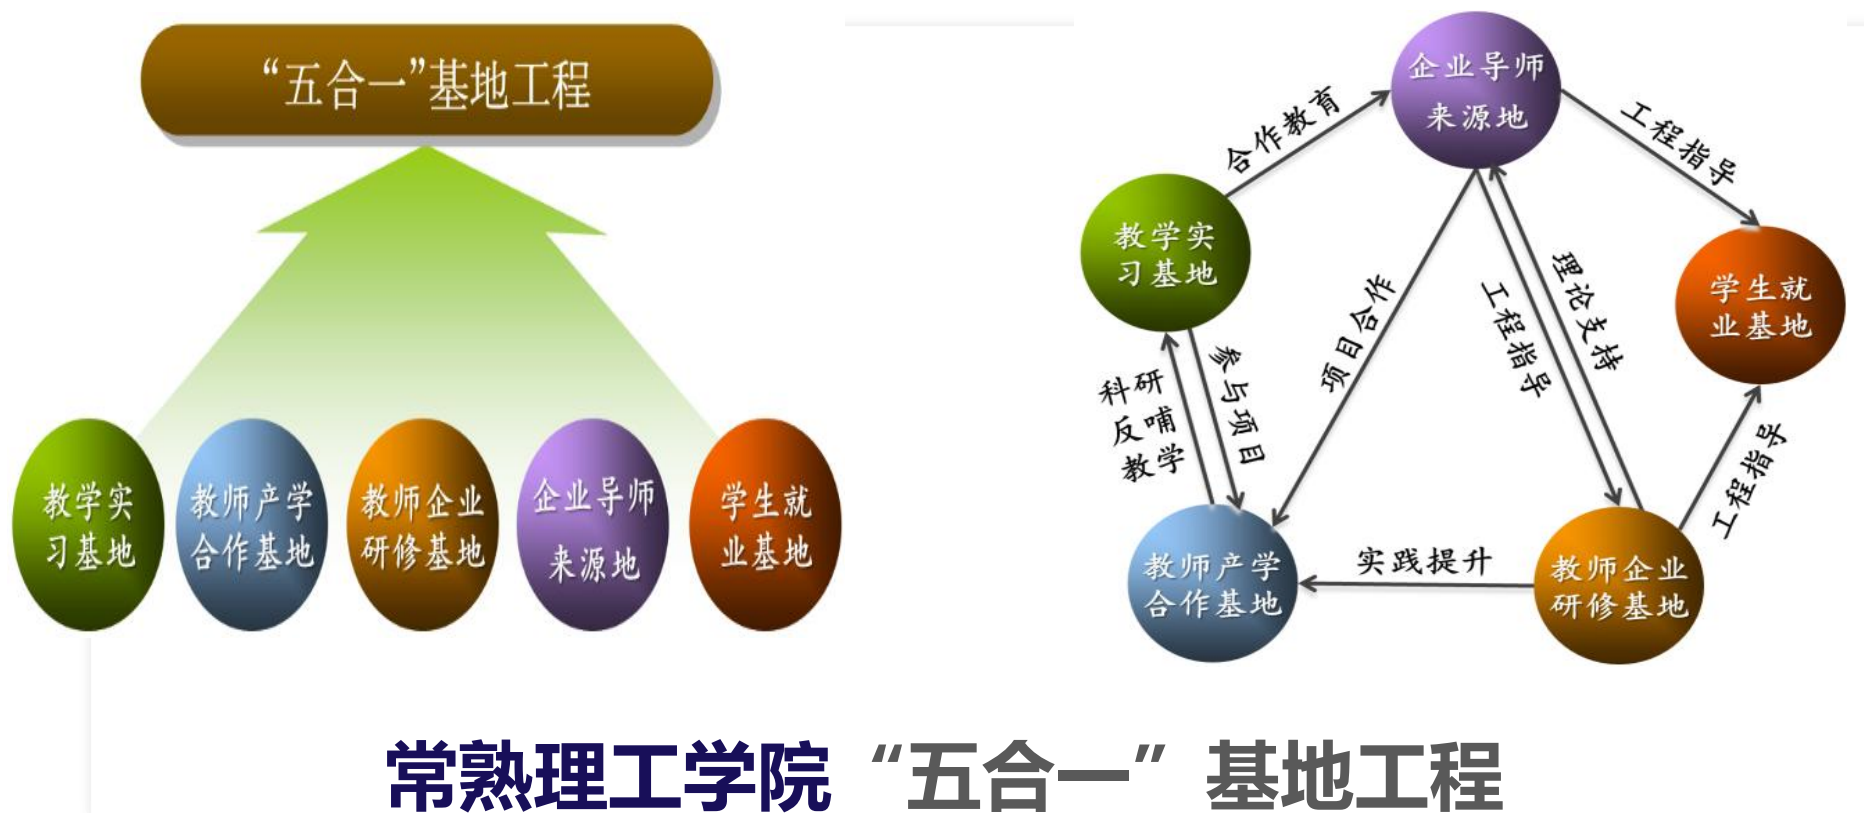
“五合一”基地工程

教学实习基地

教师产学合作基地

教师企业研修基地

企业导师来源地

学生就业基地

企业导师来源地

合作教育

工程指导

教学实习基地

学生就业基地

项目合作

工程指导

理论支持

科研反哺教学

参与项目

工程指导

实践提升

教师产学合作基地

教师企业研修基地

常熟理工学院“五合一”基地工程